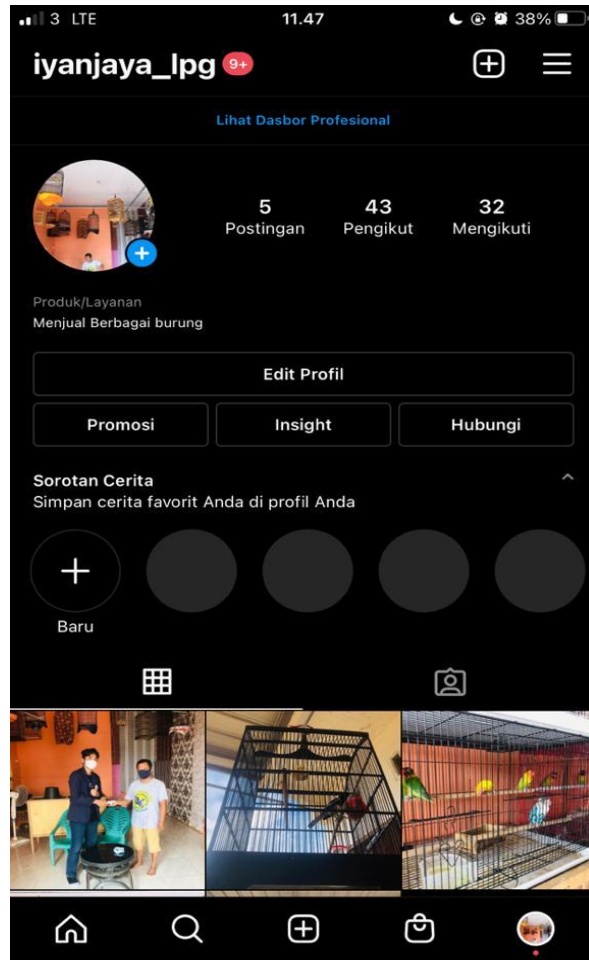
3 LTE 11.47 38%

iyanjaya_lpg 9+

Lihat Dasbor Profesional

5 Postingan
43 Pengikut
32 Mengikuti

Produk/Layanan
Menjual Berbagai burung

Edit Profil

Promosi
Insight
Hubungi

Sorotan Cerita
Simpan cerita favorit Anda di profil Anda

Baru